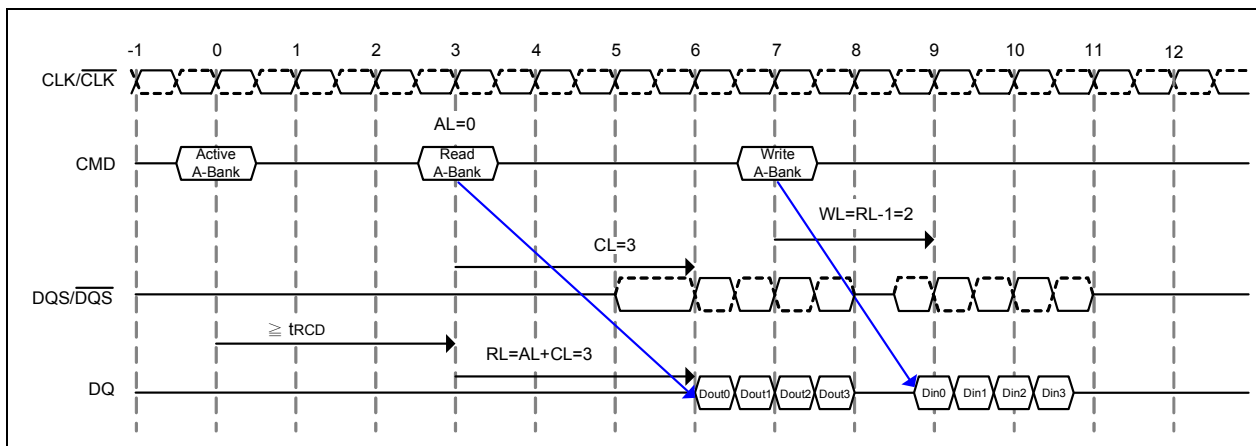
-1 0 1 2 3 4 5 6 7 8 9 10 11 12

$\text{CLK}/\overline{\text{CLK}}$

AL=0

CMD

Active A-Bank

Read A-Bank

Write A-Bank

WL=RL-1=2

CL=3

$\text{DQS}/\overline{\text{DQS}}$

≧ tRCD

RL=AL+CL=3

DQ

Dout0 Dout1 Dout2 Dout3

Din0 Din1 Din2 Din3